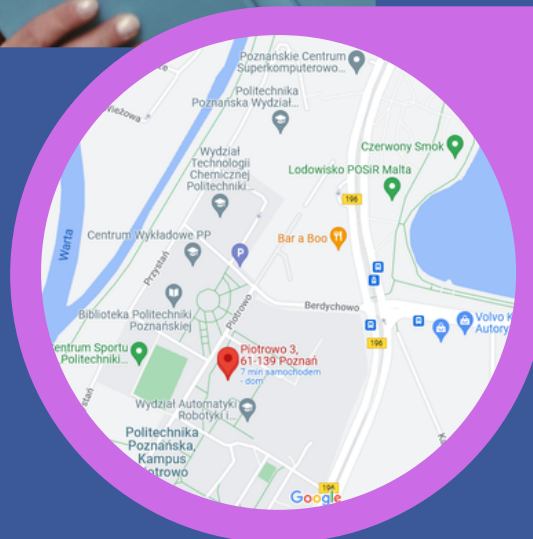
Poznańskie Centrum Superkomputerowo...

Politechnika Poznańska Wydział...

Wieżowa

Wydział Technologii Chemicznej Politechniki...

Czerwony Smok

Lodowisko POSiR Malta

196

Warta

Centrum Wykładowe PP

Bar a Boo

Przystań

Berdychowo

Biblioteka Politechniki Poznańskiej

Piotrowo

Centrum Sportu Politechniki...

196

Volvo K Autory

Piotrowo 3, 61-139 Poznań
7 min samochodem - dom

Wydział Automatyki Robotyki i...

Politechnika Poznańska, Kampus Piotrowo

196

Google